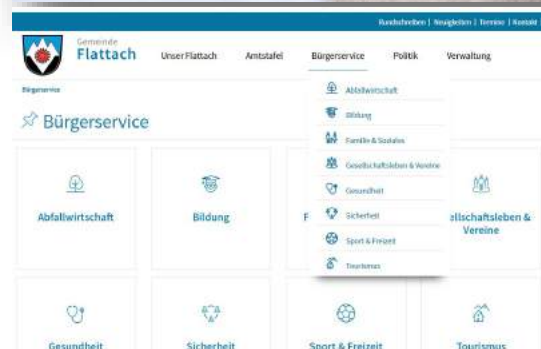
Rundschreiben | Neuigkeiten | Termine | Kontakt

Gemeinde
Flattach

Unser Flattach | Amtstafel | Bürgerservice | Politik | Verwaltung

Bürgerservice

Bürgerservice

Abfallwirtschaft
Bildung
Familie & Soziales
Gesellschaftsleben & Vereine
Gesundheit
Sicherheit
Sport & Freizeit
Tourismus

Abfallwirtschaft

Bildung

F

ellschaftsleben & Vereine

Gesundheit

Sicherheit

Sport & Freizeit

Tourismus